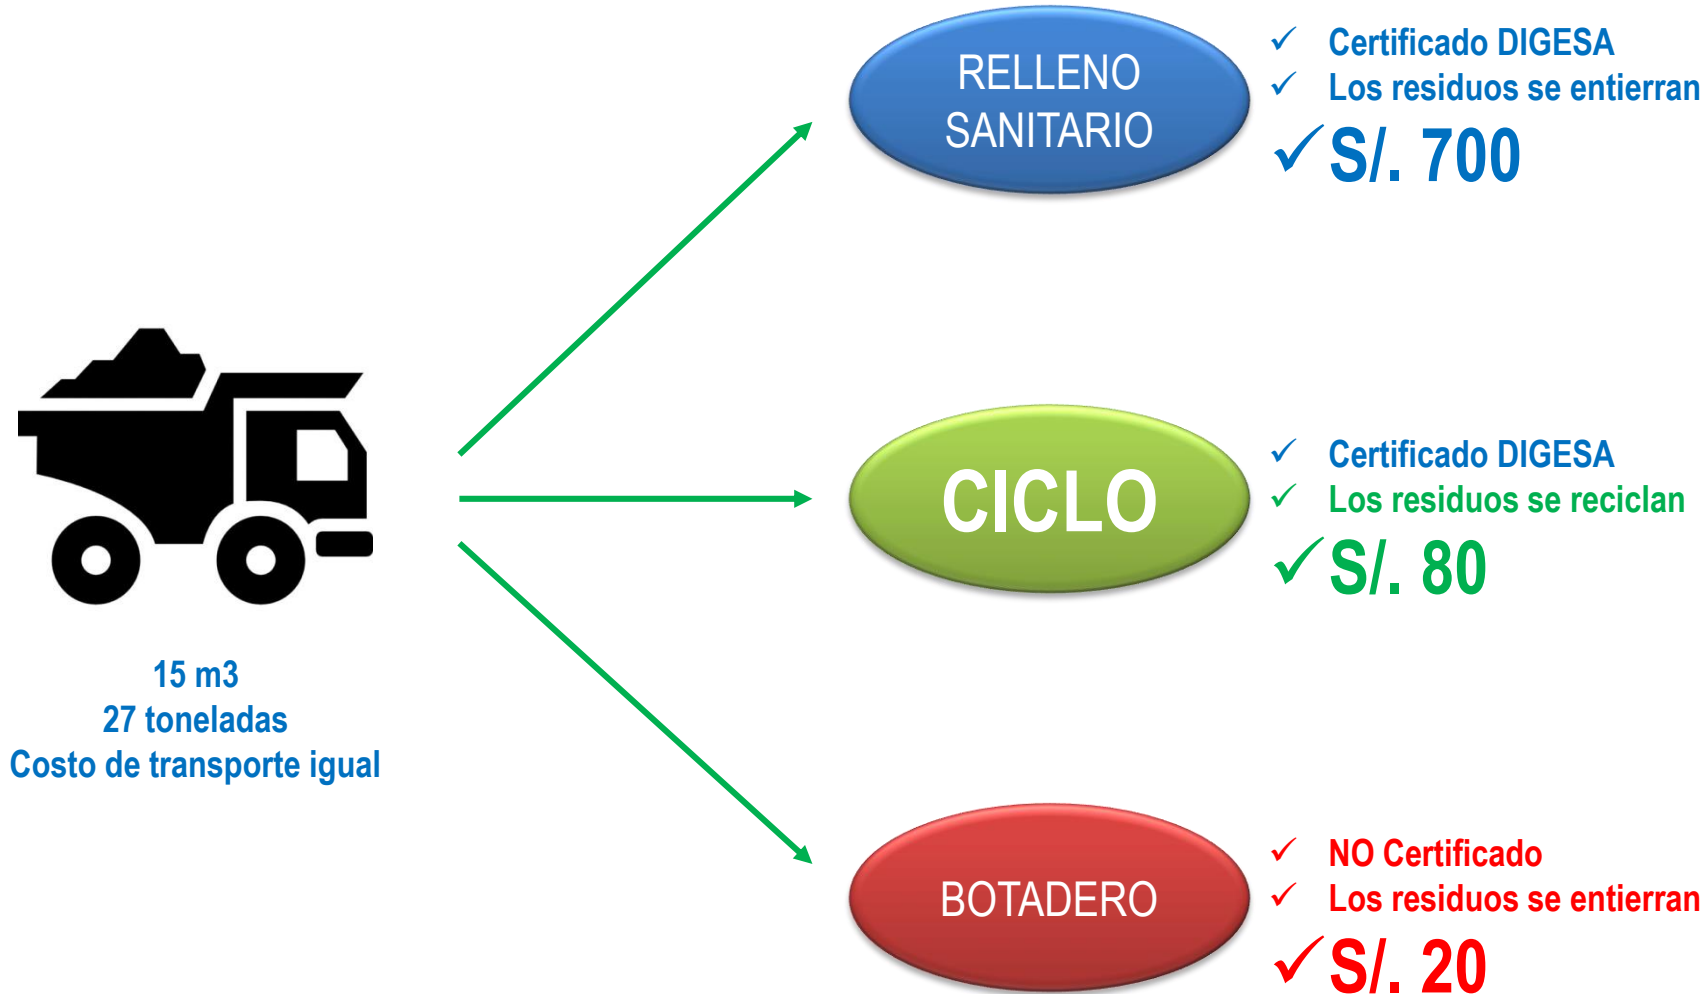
15 m3
27 toneladas
Costo de transporte igual

RELLENO SANITARIO

✓ Certificado DIGESA
✓ Los residuos se entierran
✓S/. 700

CICLO

✓ Certificado DIGESA
✓ Los residuos se reciclan
✓S/. 80

BOTADERO

✓ NO Certificado
✓ Los residuos se entierran
✓S/. 20